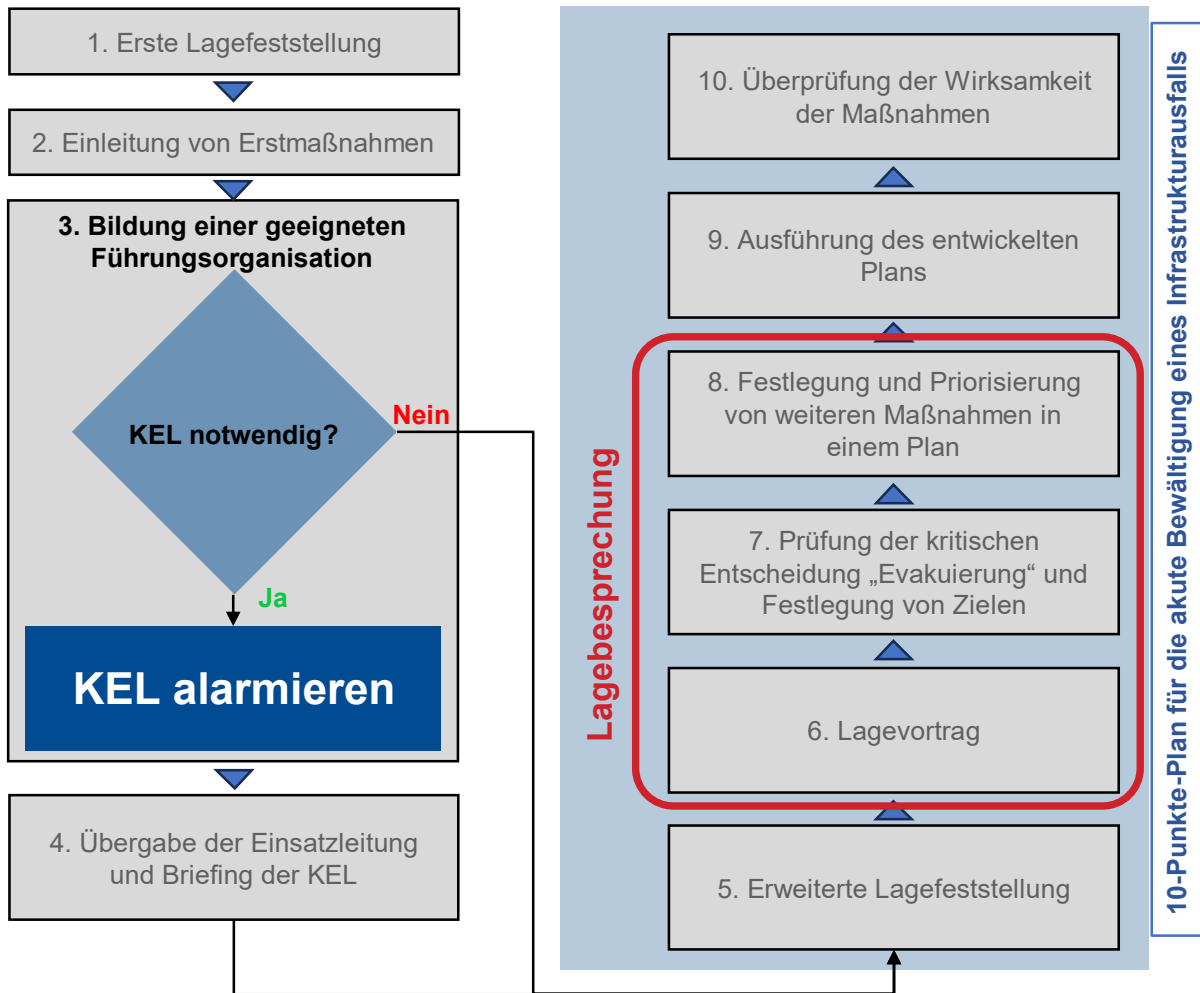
1. Erste Lagefeststellung

2. Einleitung von Erstmaßnahmen

3. Bildung einer geeigneten Führungsorganisation

KEL notwendig?

Nein

Ja

KEL alarmieren

4. Übergabe der Einsatzleitung und Briefing der KEL

Lagebesprechung

10. Überprüfung der Wirksamkeit der Maßnahmen

9. Ausführung des entwickelten Plans

8. Festlegung und Priorisierung von weiteren Maßnahmen in einem Plan

7. Prüfung der kritischen Entscheidung „Evakuierung“ und Festlegung von Zielen

6. Lagevortrag

5. Erweiterte Lagefeststellung

10-Punkte-Plan für die akute Bewältigung eines Infrastrukturausfalls